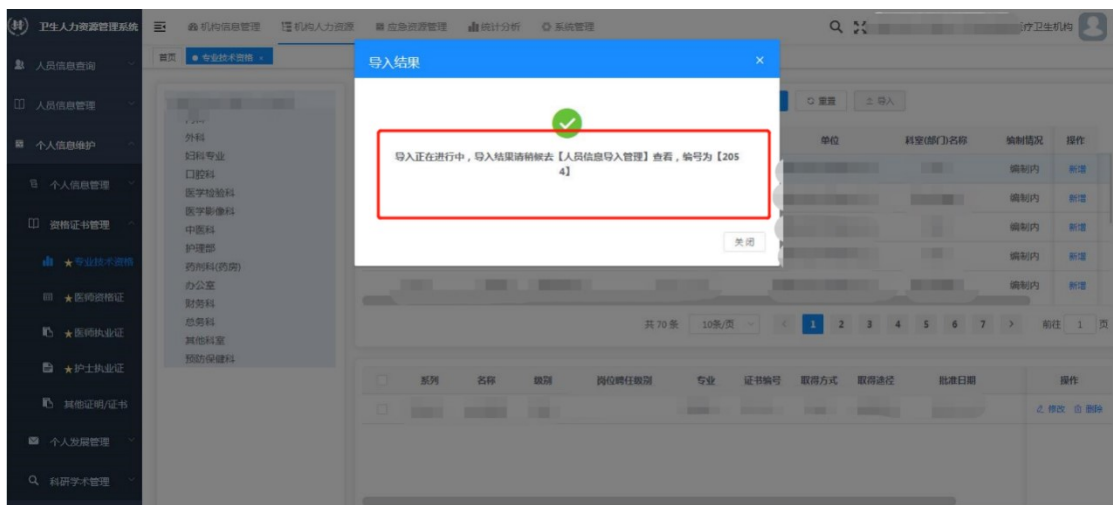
卫生人力资源管理系统

机构信息管理 机构人力资源 应急资源管理 统计分析 系统管理

疗卫生机构

人员信息查询

人员信息管理

个人信息维护

个人信息管理

资格证书管理

★专业技术资格

★医师资格证

★医师执业证

★护士执业证

其他证明/证书

个人发展管理

科研学术管理

首页 ★专业技术资格 ×

外科
妇科专业
口腔科
医学检验科
医学影像科
中医科
护理部
药剂科(药房)
办公室
财务科
总务科
其他科室
预防保健科

导入结果

导入正在进行中，导入结果请稍候去【人员信息导入管理】查看，编号为【2054】

关闭

重置 导入

| 单位 | 科室(部门)名称 | 编制情况 | 操作 |
|---|---|---|---|
| | | 编制内 | 新增 |
| | | 编制内 | 新增 |
| | | 编制内 | 新增 |
| | | 编制内 | 新增 |
| | | 编制内 | 新增 |

共 70 条 10条/页 < 1 2 3 4 5 6 7 > 前往 1 页

| | 系列 | 名称 | 级别 | 岗位聘任级别 | 专业 | 证书编号 | 取得方式 | 取得途径 | 批准日期 | 操作 |
|---|---|---|---|---|---|---|---|---|---|---|
| | | | | | | | | | | 修改 删除 |